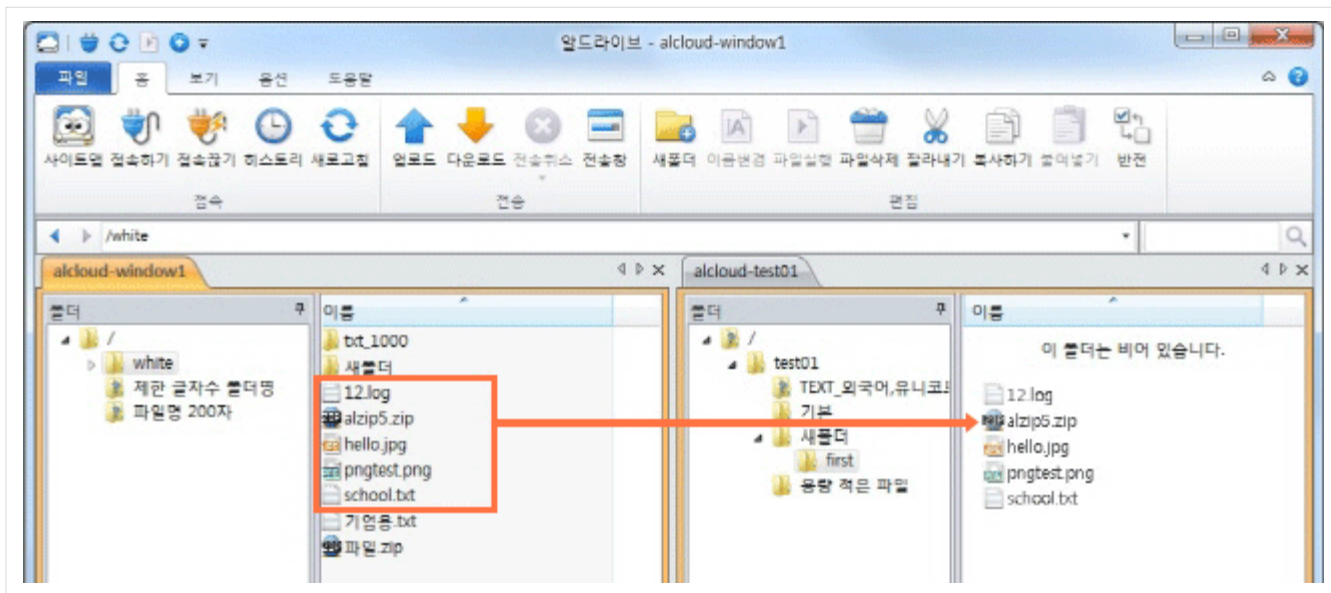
알드라이브 - alcloud-window1

파일 홈 보기 옵션 도움말

사이트맵 접속하기 접속끊기 히스토리 새로고침
접속

업로드 다운로드 전송취소 전송창
전송

새폴더 이름변경 파일실행 파일삭제 잘라내기 복사하기 붙여넣기 반전
편집

/white

alcloud-window1

폴더
/
white
제한 글자수 폴더명
파일명 200자

이름
txt_1000
새폴더
12.log
alzip5.zip
hello.jpg
pngtest.png
school.txt
기험용.txt
파일.zip

alcloud-test01

폴더
/
test01
TEXT_외국어,유니코!
기부
새폴더
first
용량 적은 파일

이름
이 폴더는 비어 있습니다.
12.log
alzip5.zip
hello.jpg
pngtest.png
school.txt